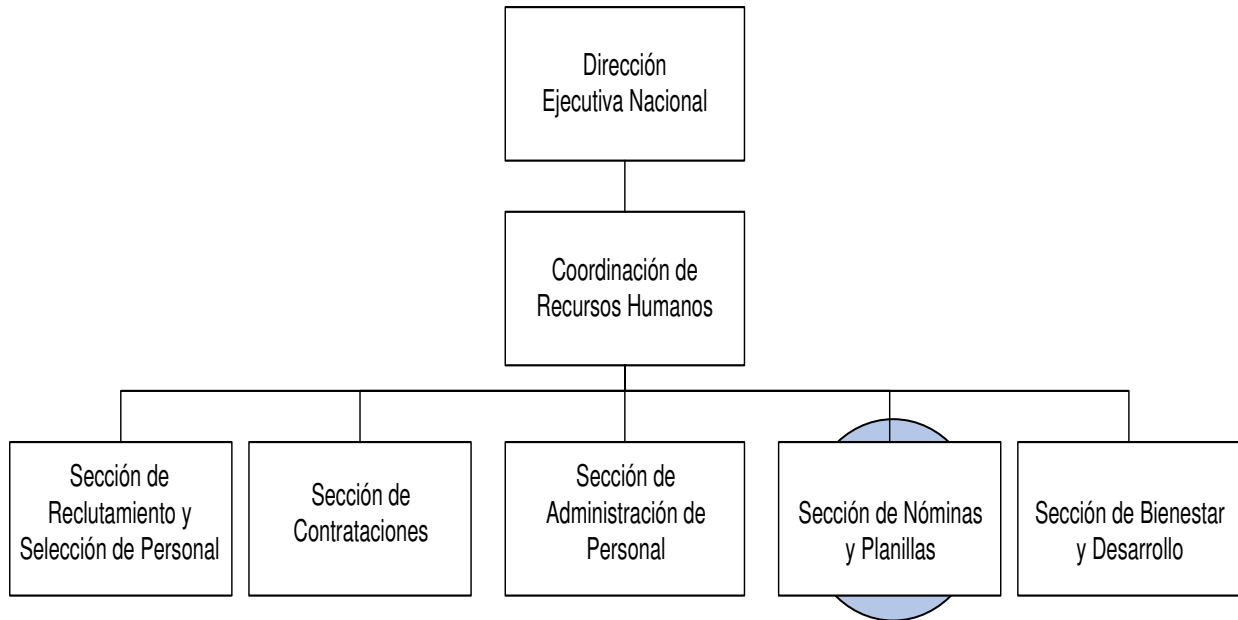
Dirección Ejecutiva Nacional

Coordinación de Recursos Humanos

Sección de Reclutamiento y Selección de Personal

Sección de Contrataciones

Sección de Administración de Personal

Sección de Nóminas y Planillas

Sección de Bienestar y Desarrollo